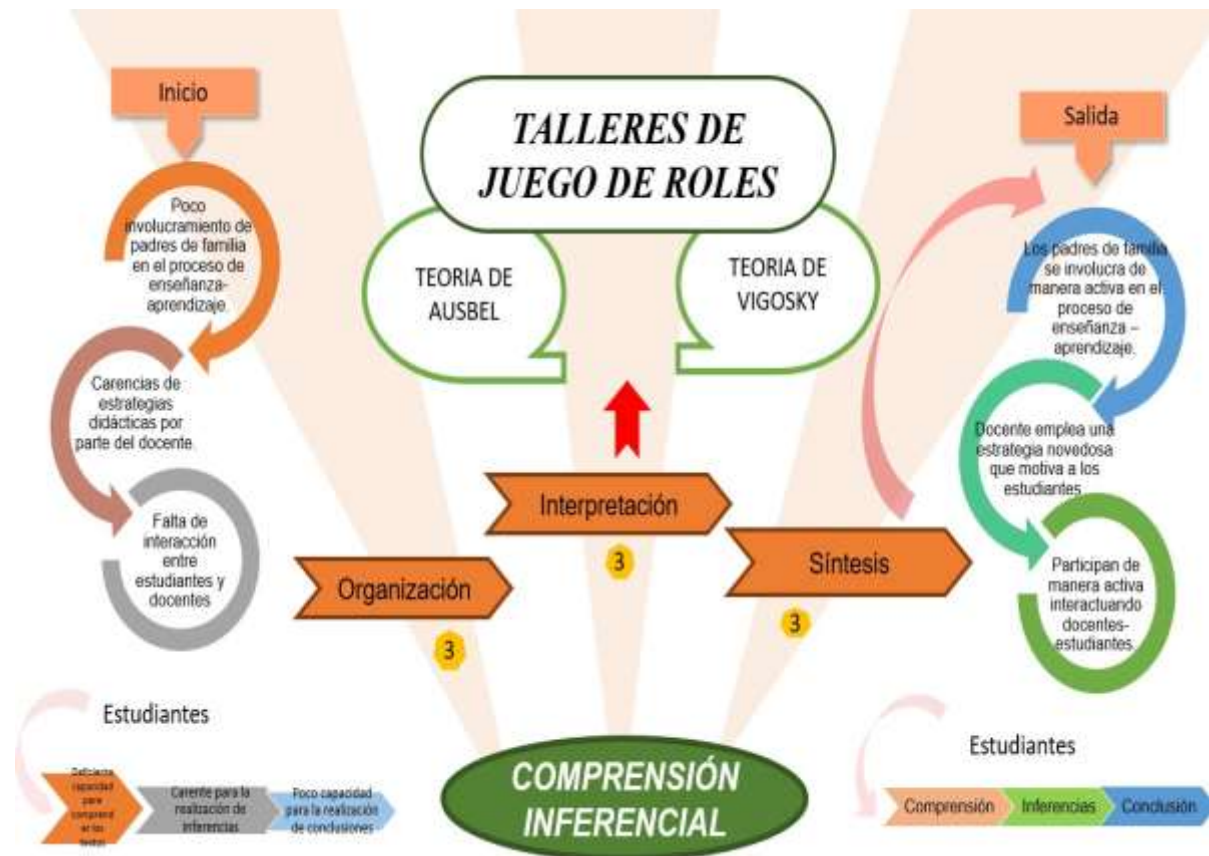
Inicio

TALLERES DE JUEGO DE ROLES

Salida

Poco involucramiento de padres de familia en el proceso de enseñanza-aprendizaje.

Carencias de estrategias didácticas por parte del docente.

Falta de interacción entre estudiantes y docentes

TEORIA DE AUSBEL

TEORIA DE VIGOSKY

Los padres de familia se involucra de manera activa en el proceso de enseñanza – aprendizaje.

Docente emplea una estrategia novedosa que motiva a los estudiantes.

Participan de manera activa interactuando docentes-estudiantes.

Interpretación

3

Organización

3

Síntesis

3

Estudiantes

Deficiente capacidad para comprend er los textos

Carente para la realización de inferencias

Poco capacidad para la realización de conclusiones

COMPRENSIÓN INFERENCIAL

Estudiantes

Comprensión

Inferencias

Conclusión